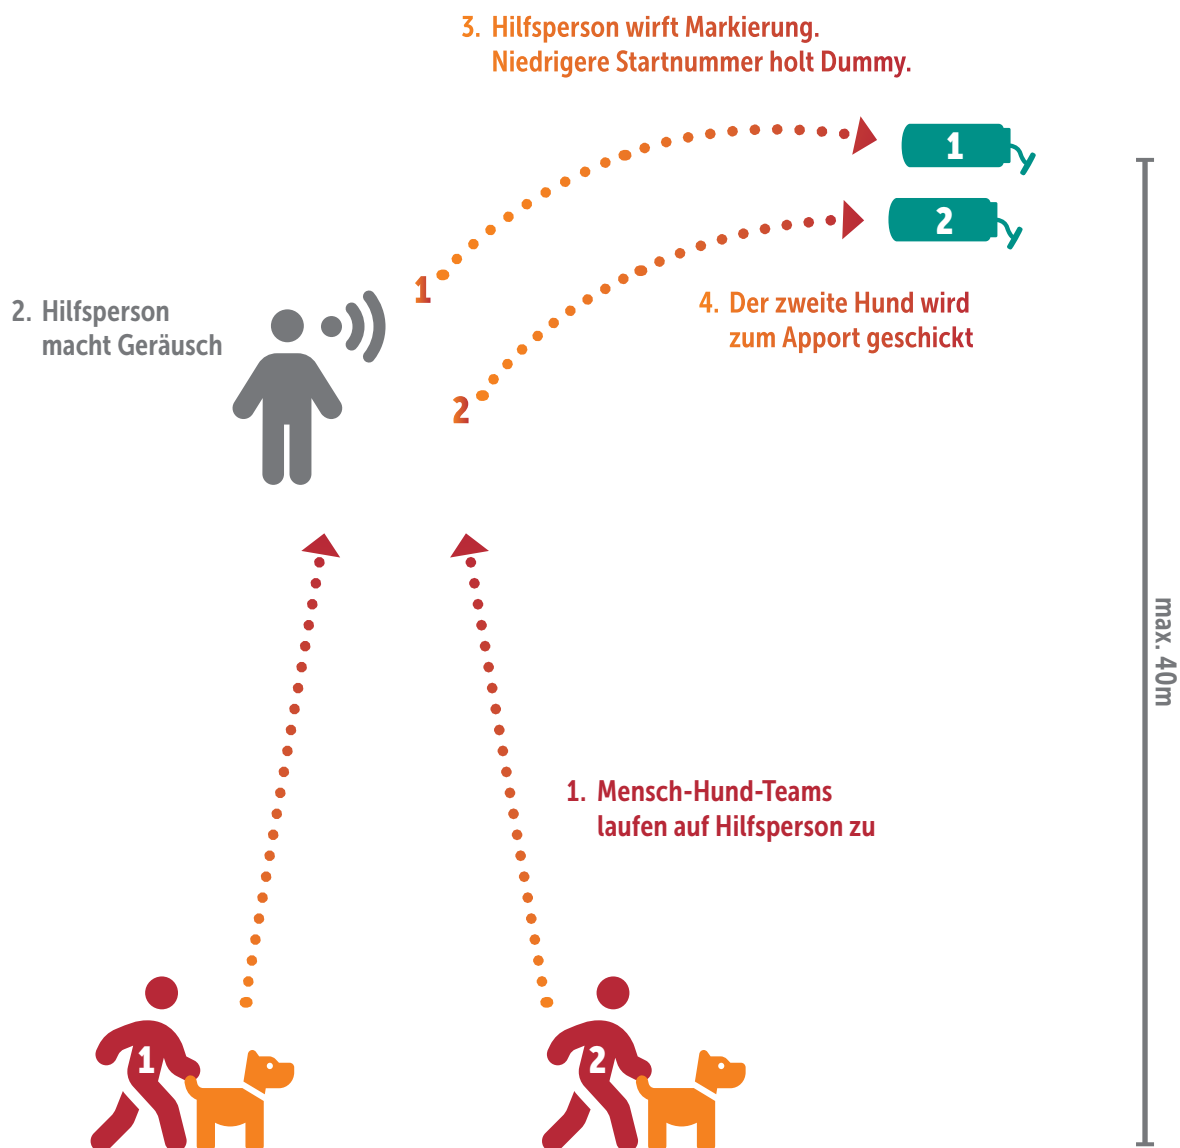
3. Hilfsperson wirft Markierung.
Niedrigere Startnummer holt Dummy.

1

2

2. Hilfsperson macht Geräusch

1

2

4. Der zweite Hund wird zum Apport geschickt

max. 40m

1. Mensch-Hund-Teams laufen auf Hilfsperson zu

1

2